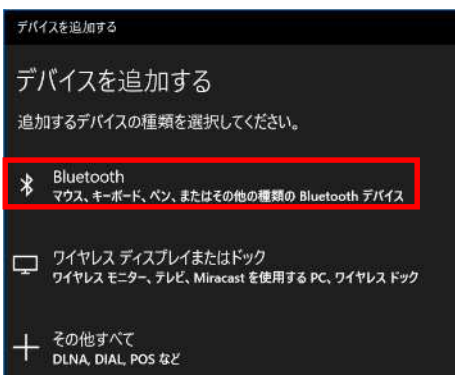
デバイスを追加する

デバイスを追加する

追加するデバイスの種類を選択してください。

Bluetooth
マウス、キーボード、ペン、またはその他の種類の Bluetooth デバイス

ワイヤレス ディスプレイまたはドック
ワイヤレス モニター、テレビ、Miracast を使用する PC、ワイヤレス ドック

その他すべて
DLNA, DIAL, POS など